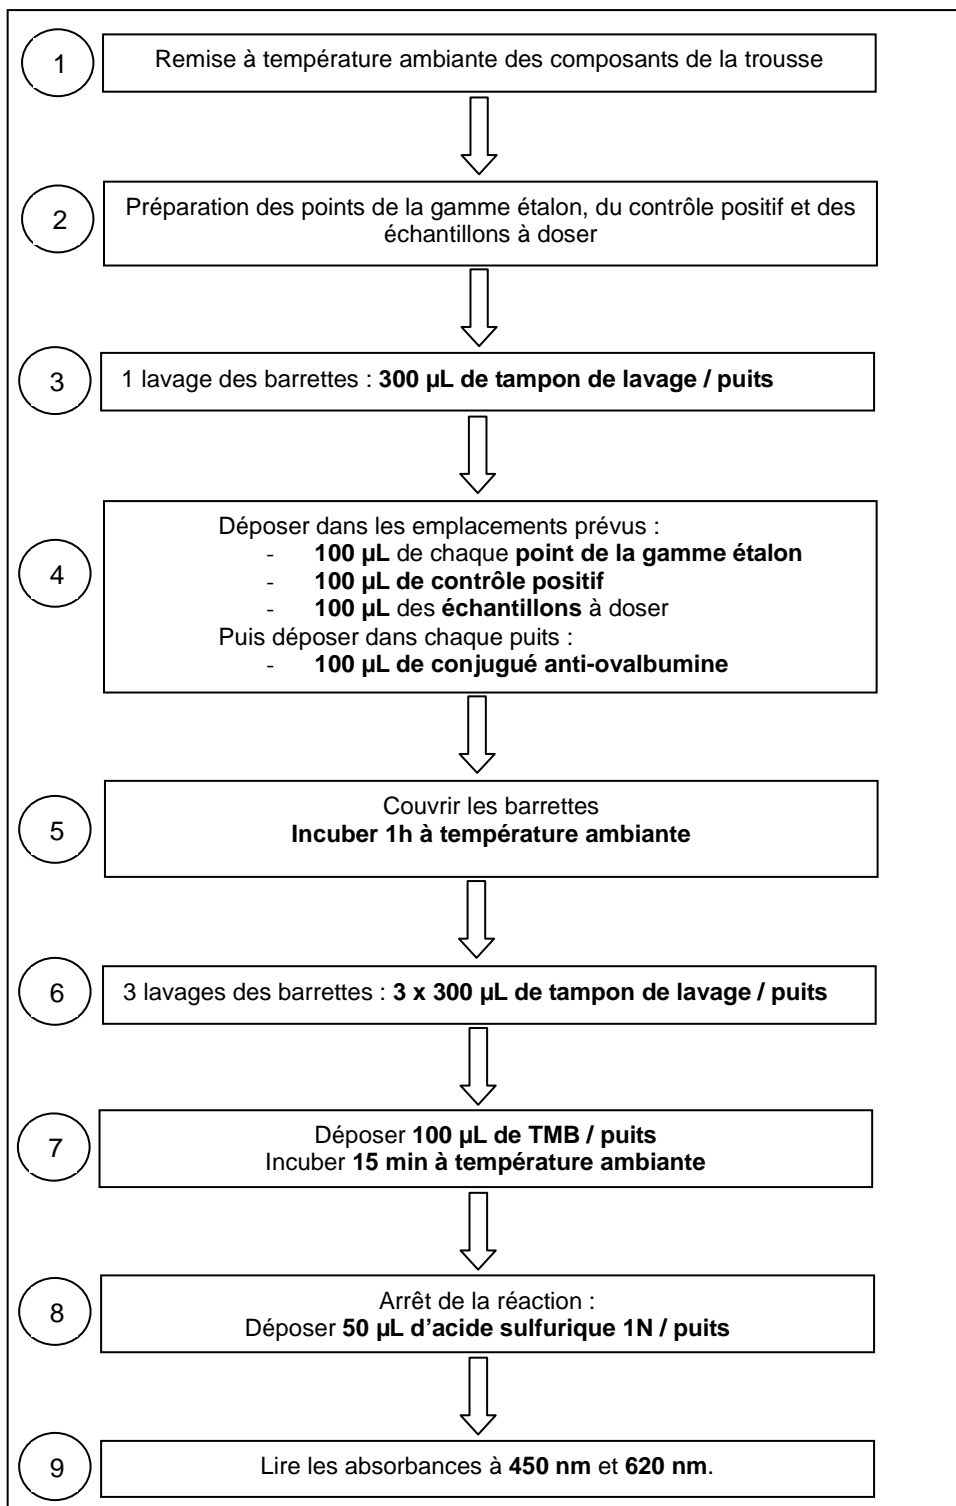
1

Remise à température ambiante des composants de la trousse

2

Préparation des points de la gamme étalon, du contrôle positif et des échantillons à doser

3

1 lavage des barrettes : 300 µL de tampon de lavage / puits

4

Déposer dans les emplacements prévus :
- 100 µL de chaque point de la gamme étalon
- 100 µL de contrôle positif
- 100 µL des échantillons à doser
Puis déposer dans chaque puits :
- 100 µL de conjugué anti-ovalbumine

5

Couvrir les barrettes
Incuber 1h à température ambiante

6

3 lavages des barrettes : 3 x 300 µL de tampon de lavage / puits

7

Déposer 100 µL de TMB / puits
Incuber 15 min à température ambiante

8

Arrêt de la réaction :
Déposer 50 µL d'acide sulfurique 1N / puits

9

Lire les absorbances à 450 nm et 620 nm.